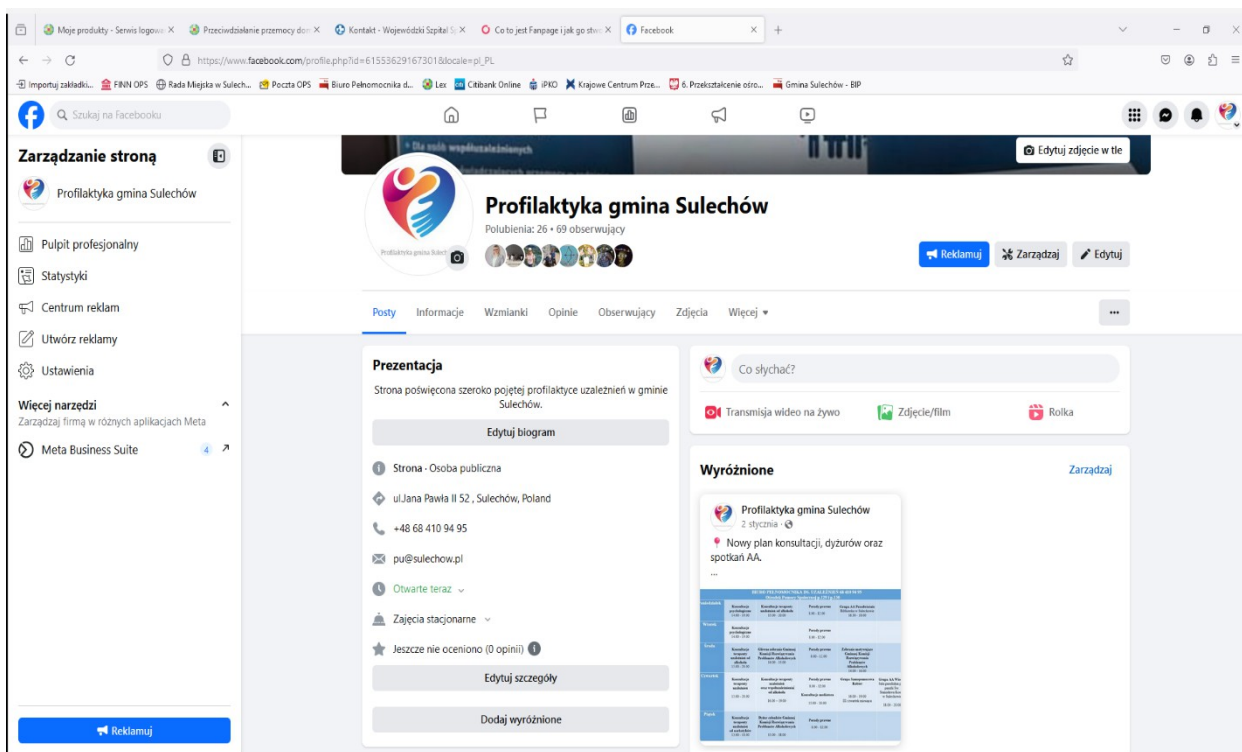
Moje produkty - Serwis logowa ×
Przeciwdziałanie przemocy do ×
Kontakt - Wojewódzki Szpital S ×
Co to jest Fanpage i jak go stw ×
Facebook ×

https://www.facebook.com/profile.php?id=61553629167301&locale=pl_PL

Importuj zakładki... FINN OPS Rada Miejska w Sulech... Poczta OPS Biuro Pełnomocnika d... Lex Citibank Online iPKO Krajowe Centrum Prze... 6. Przekształcenie ośro... Gmina Sulechów - BIP

Szukaj na Facebooku

Zarządzanie stroną

Profilaktyka gmina Sulechów

Pulpit profesjonalny
Statystyki
Centrum reklam
Utwórz reklamy
Ustawienia

Więcej narzędzi
Zarządzaj firmą w różnych aplikacjach Meta

Meta Business Suite 4

Reklamuj

Edytuj zdjęcie w tle

Profilaktyka gmina Sulechów
Polubienia: 26 • 69 obserwujący

Reklamuj
Zarządzaj
Edytuj

Posty Informacje Wzmianki Opinie Obserwujący Zdjęcia Więcej

Prezentacja
Strona poświęcona szeroko pojętej profilaktyce uzależnień w gminie Sulechów.

Edytuj biogram

Strona · Osoba publiczna
ul.Jana Pawła II 52 , Sulechów, Poland
+48 68 410 94 95
pu@sulechow.pl
Otwarte teraz
Zajęcia stacjonarne
Jeszcze nie oceniono (0 opinii)

Edytuj szczegóły

Dodaj wyróżnione

Co słychać?

Transmisja wideo na żywo
Zdjęcie/film
Rolka

Wyróżnione
Zarządzaj

Profilaktyka gmina Sulechów
2 stycznia ·

Nowy plan konsultacji, dyżurów oraz spotkań AA.
...